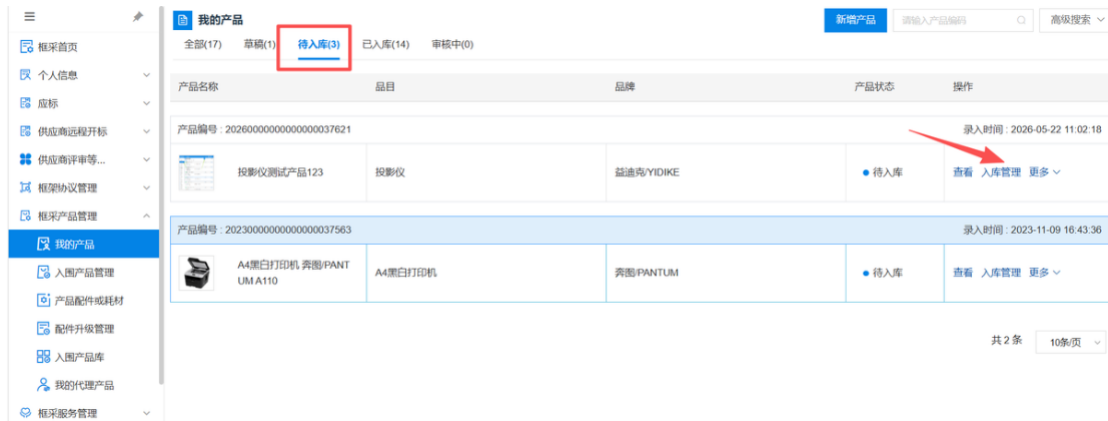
框采首页
个人信息
应标
供应商远程开标
供应商评审等...
框架协议管理
框采产品管理
我的产品
入围产品管理
产品配件或耗材
配件升级管理
入围产品库
我的代理产品
框采服务管理

我的产品
新增产品
请输入产品编码
高级搜索

全部(17) 草稿(1) 待入库(3) 已入库(14) 审核中(0)

| 产品名称 | 品目 | 品牌 | 产品状态 | 操作 |
|---|---|---|---|---|
| 产品编号：2026000000000000037621 | | | | 录入时间：2026-05-22 11:02:18 |
| 投影仪测试产品123 | 投影仪 | 益迪克/YIDIKE | • 待入库 | 查看 入库管理 更多 |
| 产品编号：2023000000000000037563 | | | | 录入时间：2023-11-09 16:43:36 |
| A4黑白打印机 奔图/PANTUM A110 | A4黑白打印机 | 奔图/PANTUM | • 待入库 | 查看 入库管理 更多 |

共 2 条 10条/页